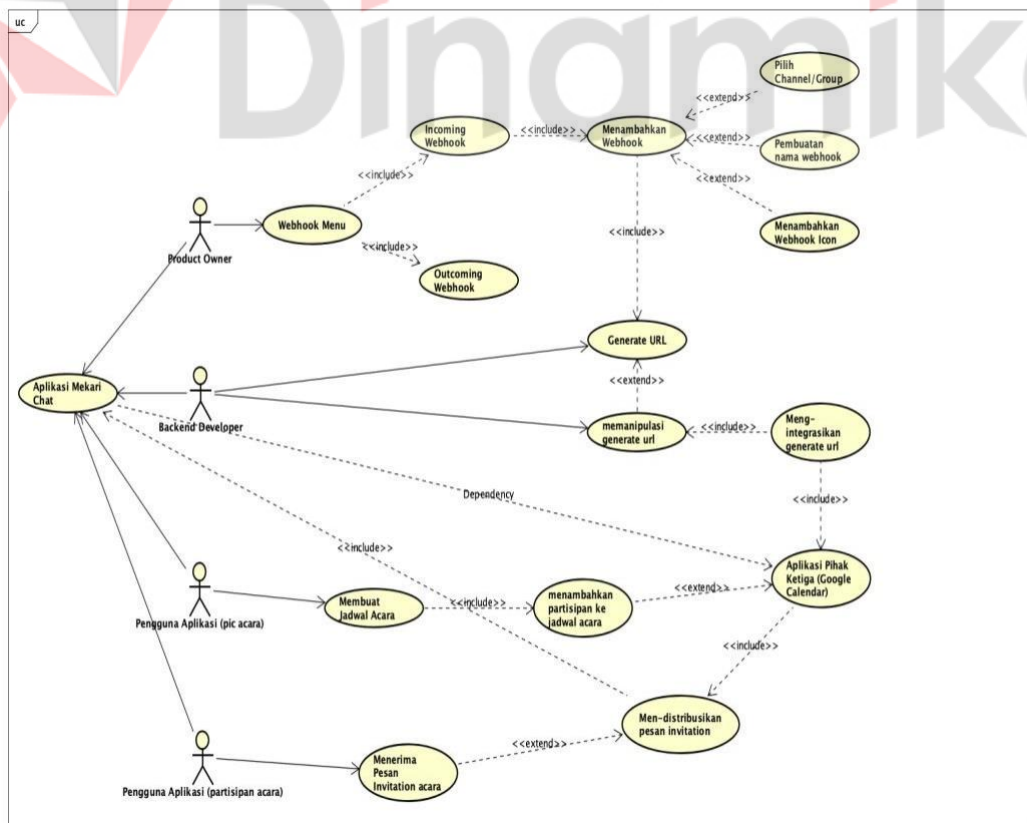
uc

Dinamika

Pilih Channel/Group

<<extend>>

Incoming Webhook

<<include>>

Menambahkan Webhook

<<extend>>

Pembuatan nama webhook

<<include>>

<<extend>>

Product Owner

Webhook Menu

<<include>>

Menambahkan Webhook Icon

<<include>>

Outcoming Webhook

Generate URL

Aplikasi Mekari Chat

<<extend>>

Backend Developer

memanipulasi generate url

<<include>>

Meng-integrasikan generate url

Dependency

<<include>>

<<include>>

Aplikasi Pihak Ketiga (Google Calendar)

Pengguna Aplikasi (pic acara)

Membuat Jadwal Acara

<<include>>

menambahkan partisipan ke jadwal acara

<<extend>>

<<include>>

Men-distribusikan pesan invitation

Pengguna Aplikasi (partisipan acara)

Menerima Pesan Invitation acara

<<extend>>